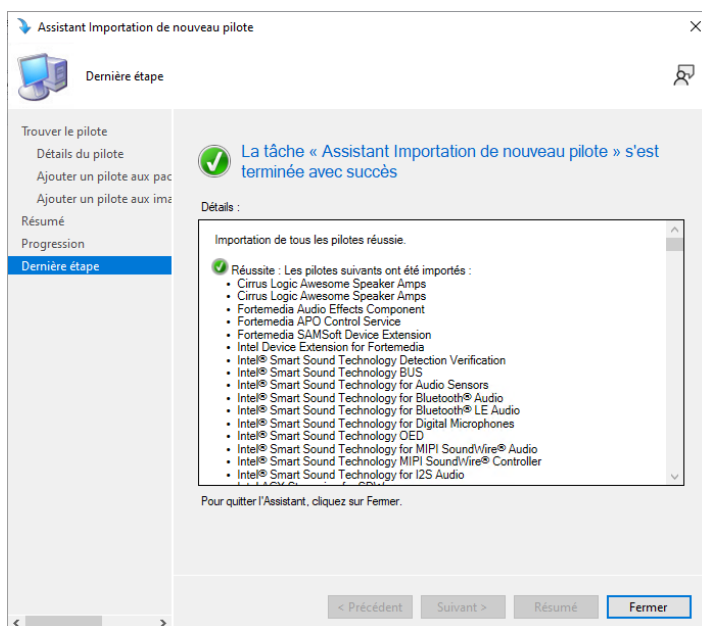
Assistant Importation de nouveau pilote

Dernière étape

Trouver le pilote
Détails du pilote
Ajouter un pilote aux pac
Ajouter un pilote aux ima
Résumé
Progression
Dernière étape

La tâche « Assistant Importation de nouveau pilote » s'est terminée avec succès

Détails :

Importation de tous les pilotes réussie.

Réussite : Les pilotes suivants ont été importés :
• Cirrus Logic Awesome Speaker Amps
• Cirrus Logic Awesome Speaker Amps
• Fortemedia Audio Effects Component
• Fortemedia APO Control Service
• Fortemedia SAMSoft Device Extension
• Intel Device Extension for Fortemedia
• Intel® Smart Sound Technology Detection Verification
• Intel® Smart Sound Technology BUS
• Intel® Smart Sound Technology for Audio Sensors
• Intel® Smart Sound Technology for Bluetooth® Audio
• Intel® Smart Sound Technology for Bluetooth® LE Audio
• Intel® Smart Sound Technology for Digital Microphones
• Intel® Smart Sound Technology OED
• Intel® Smart Sound Technology for MIPI SoundWire® Audio
• Intel® Smart Sound Technology MIPI SoundWire® Controller
• Intel® Smart Sound Technology for I2S Audio
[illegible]

Pour quitter l'Assistant, cliquez sur Fermer.

< Précédent
Suivant >
Résumé
Fermer